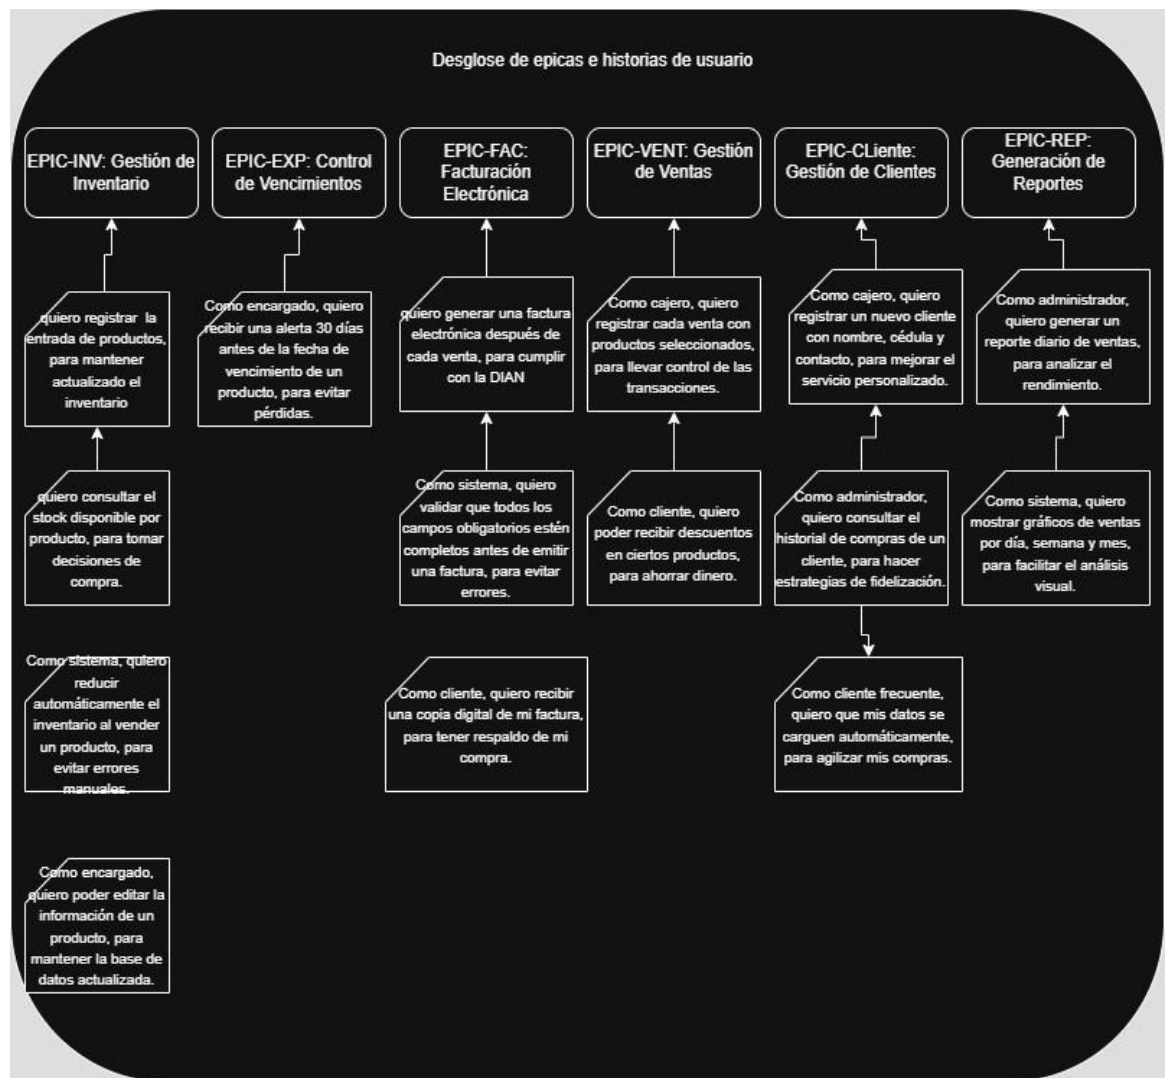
Desglose de epicas e historias de usuario

EPIC-INV: Gestión de Inventario

quiero registrar la entrada de productos, para mantener actualizado el inventario

quiero consultar el stock disponible por producto, para tomar decisiones de compra.

Como sistema, quiero reducir automáticamente el inventario al vender un producto, para evitar errores manuales.

Como encargado, quiero poder editar la información de un producto, para mantener la base de datos actualizada.

EPIC-EXP: Control de Vencimientos

Como encargado, quiero recibir una alerta 30 días antes de la fecha de vencimiento de un producto, para evitar pérdidas.

EPIC-FAC: Facturación Electrónica

quiero generar una factura electrónica después de cada venta, para cumplir con la DIAN

Como sistema, quiero validar que todos los campos obligatorios estén completos antes de emitir una factura, para evitar errores.

Como cliente, quiero recibir una copia digital de mi factura, para tener respaldo de mi compra.

EPIC-VENT: Gestión de Ventas

Como cajero, quiero registrar cada venta con productos seleccionados, para llevar control de las transacciones.

Como cliente, quiero poder recibir descuentos en ciertos productos, para ahorrar dinero.

EPIC-CLiente: Gestión de Clientes

Como cajero, quiero registrar un nuevo cliente con nombre, cédula y contacto, para mejorar el servicio personalizado.

Como administrador, quiero consultar el historial de compras de un cliente, para hacer estrategias de fidelización.

Como cliente frecuente, quiero que mis datos se carguen automáticamente, para agilizar mis compras.

EPIC-REP: Generación de Reportes

Como administrador, quiero generar un reporte diario de ventas, para analizar el rendimiento.

Como sistema, quiero mostrar gráficos de ventas por día, semana y mes, para facilitar el análisis visual.